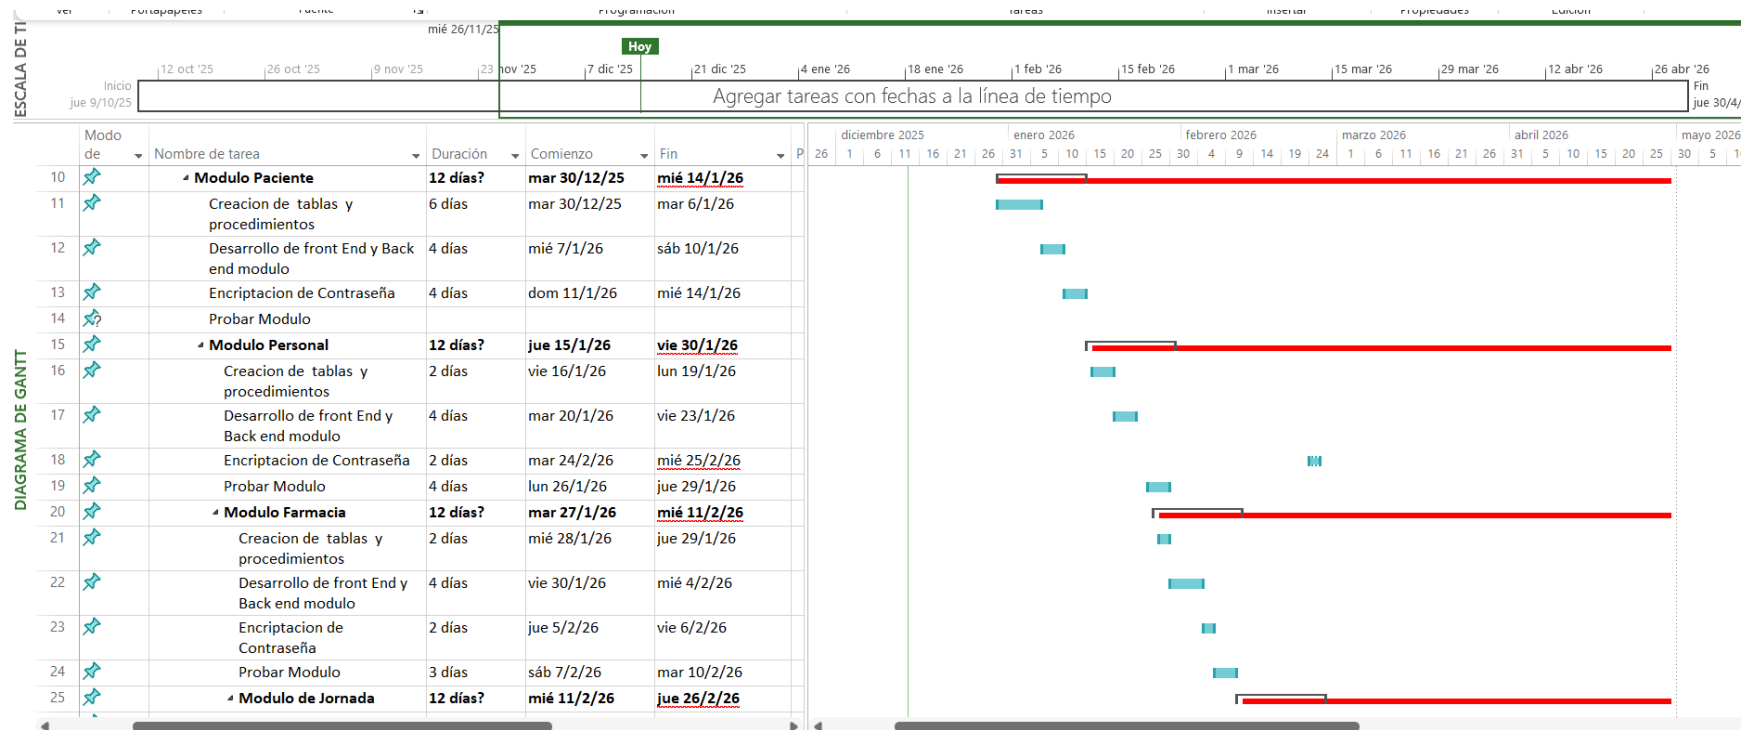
Ver Portapapeles Fuente Programación Tareas Insertar Propiedades Edición

ESCALA DE TI

mié 26/11/25

Hoy

12 oct '25 | 26 oct '25 | 9 nov '25 | 23 nov '25 | 7 dic '25 | 21 dic '25 | 4 ene '26 | 18 ene '26 | 1 feb '26 | 15 feb '26 | 1 mar '26 | 15 mar '26 | 29 mar '26 | 12 abr '26 | 26 abr '26

Inicio
jue 9/10/25

Agregar tareas con fechas a la línea de tiempo

Fin
jue 30/4/

DIAGRAMA DE GANTT

| | Modo de | Nombre de tarea | Duración | Comienzo | Fin |
|---|---|---|---|---|---|
| 10 | | Modulo Paciente | 12 días? | mar 30/12/25 | mié 14/1/26 |
| 11 | | Creacion de tablas y procedimientos | 6 días | mar 30/12/25 | mar 6/1/26 |
| 12 | | Desarrollo de front End y Back end modulo | 4 días | mié 7/1/26 | sáb 10/1/26 |
| 13 | | Encriptacion de Contraseña | 4 días | dom 11/1/26 | mié 14/1/26 |
| 14 | | Probar Modulo | | | |
| 15 | | Modulo Personal | 12 días? | jue 15/1/26 | vie 30/1/26 |
| 16 | | Creacion de tablas y procedimientos | 2 días | vie 16/1/26 | lun 19/1/26 |
| 17 | | Desarrollo de front End y Back end modulo | 4 días | mar 20/1/26 | vie 23/1/26 |
| 18 | | Encriptacion de Contraseña | 2 días | mar 24/2/26 | mié 25/2/26 |
| 19 | | Probar Modulo | 4 días | lun 26/1/26 | jue 29/1/26 |
| 20 | | Modulo Farmacia | 12 días? | mar 27/1/26 | mié 11/2/26 |
| 21 | | Creacion de tablas y procedimientos | 2 días | mié 28/1/26 | jue 29/1/26 |
| 22 | | Desarrollo de front End y Back end modulo | 4 días | vie 30/1/26 | mié 4/2/26 |
| 23 | | Encriptacion de Contraseña | 2 días | jue 5/2/26 | vie 6/2/26 |
| 24 | | Probar Modulo | 3 días | sáb 7/2/26 | mar 10/2/26 |
| 25 | | Modulo de Jornada | 12 días? | mié 11/2/26 | jue 26/2/26 |

P

diciembre 2025 | enero 2026 | febrero 2026 | marzo 2026 | abril 2026 | mayo 2026
26 1 6 11 16 21 26 31 5 10 15 20 25 30 4 9 14 19 24 1 6 11 16 21 26 31 5 10 15 20 25 30 5 1